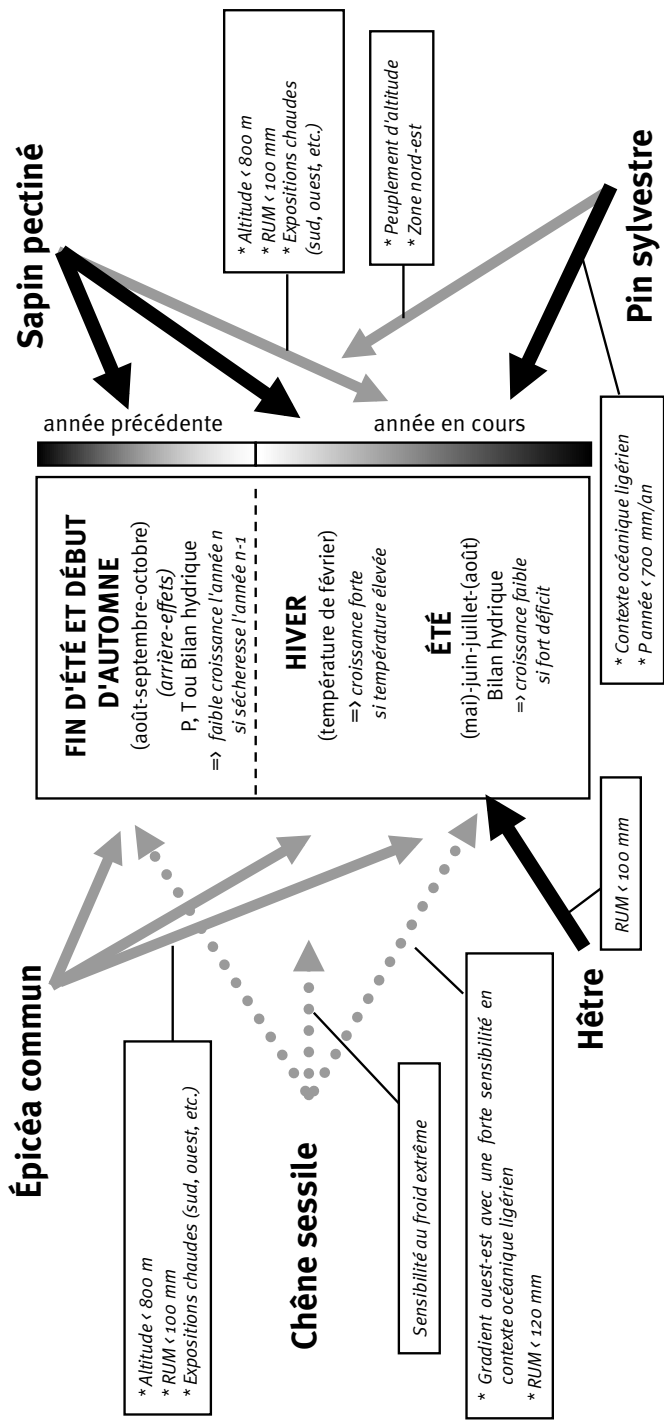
Sapin pectiné

* Altitude ‹ 800 m
* RUM ‹ 100 mm
* Expositions chaudes (sud, ouest, etc.)

* Peuplement d'altitude
* Zone nord-est

Pin sylvestre

année précédente

année en cours

FIN D'ÉTÉ ET DÉBUT D'AUTOMNE
(août-septembre-octobre)
(arrière-effets)
P, T ou Bilan hydrique
=> faible croissance l'année n si sécheresse l'année n-1

HIVER
(température de février)
=> croissance forte si température élevée

ÉTÉ
(mai)-juin-juillet-(août)
Bilan hydrique
=> croissance faible si fort déficit

* Contexte océanique ligérien
* P année ‹ 700 mm/an

Épicéa commun

* Altitude ‹ 800 m
* RUM ‹ 100 mm
* Expositions chaudes (sud, ouest, etc.)

Chêne sessile

Sensibilité au froid extrême

* Gradient ouest-est avec une forte sensibilité en contexte océanique ligérien
* RUM ‹ 120 mm

RUM ‹ 100 mm

Hêtre